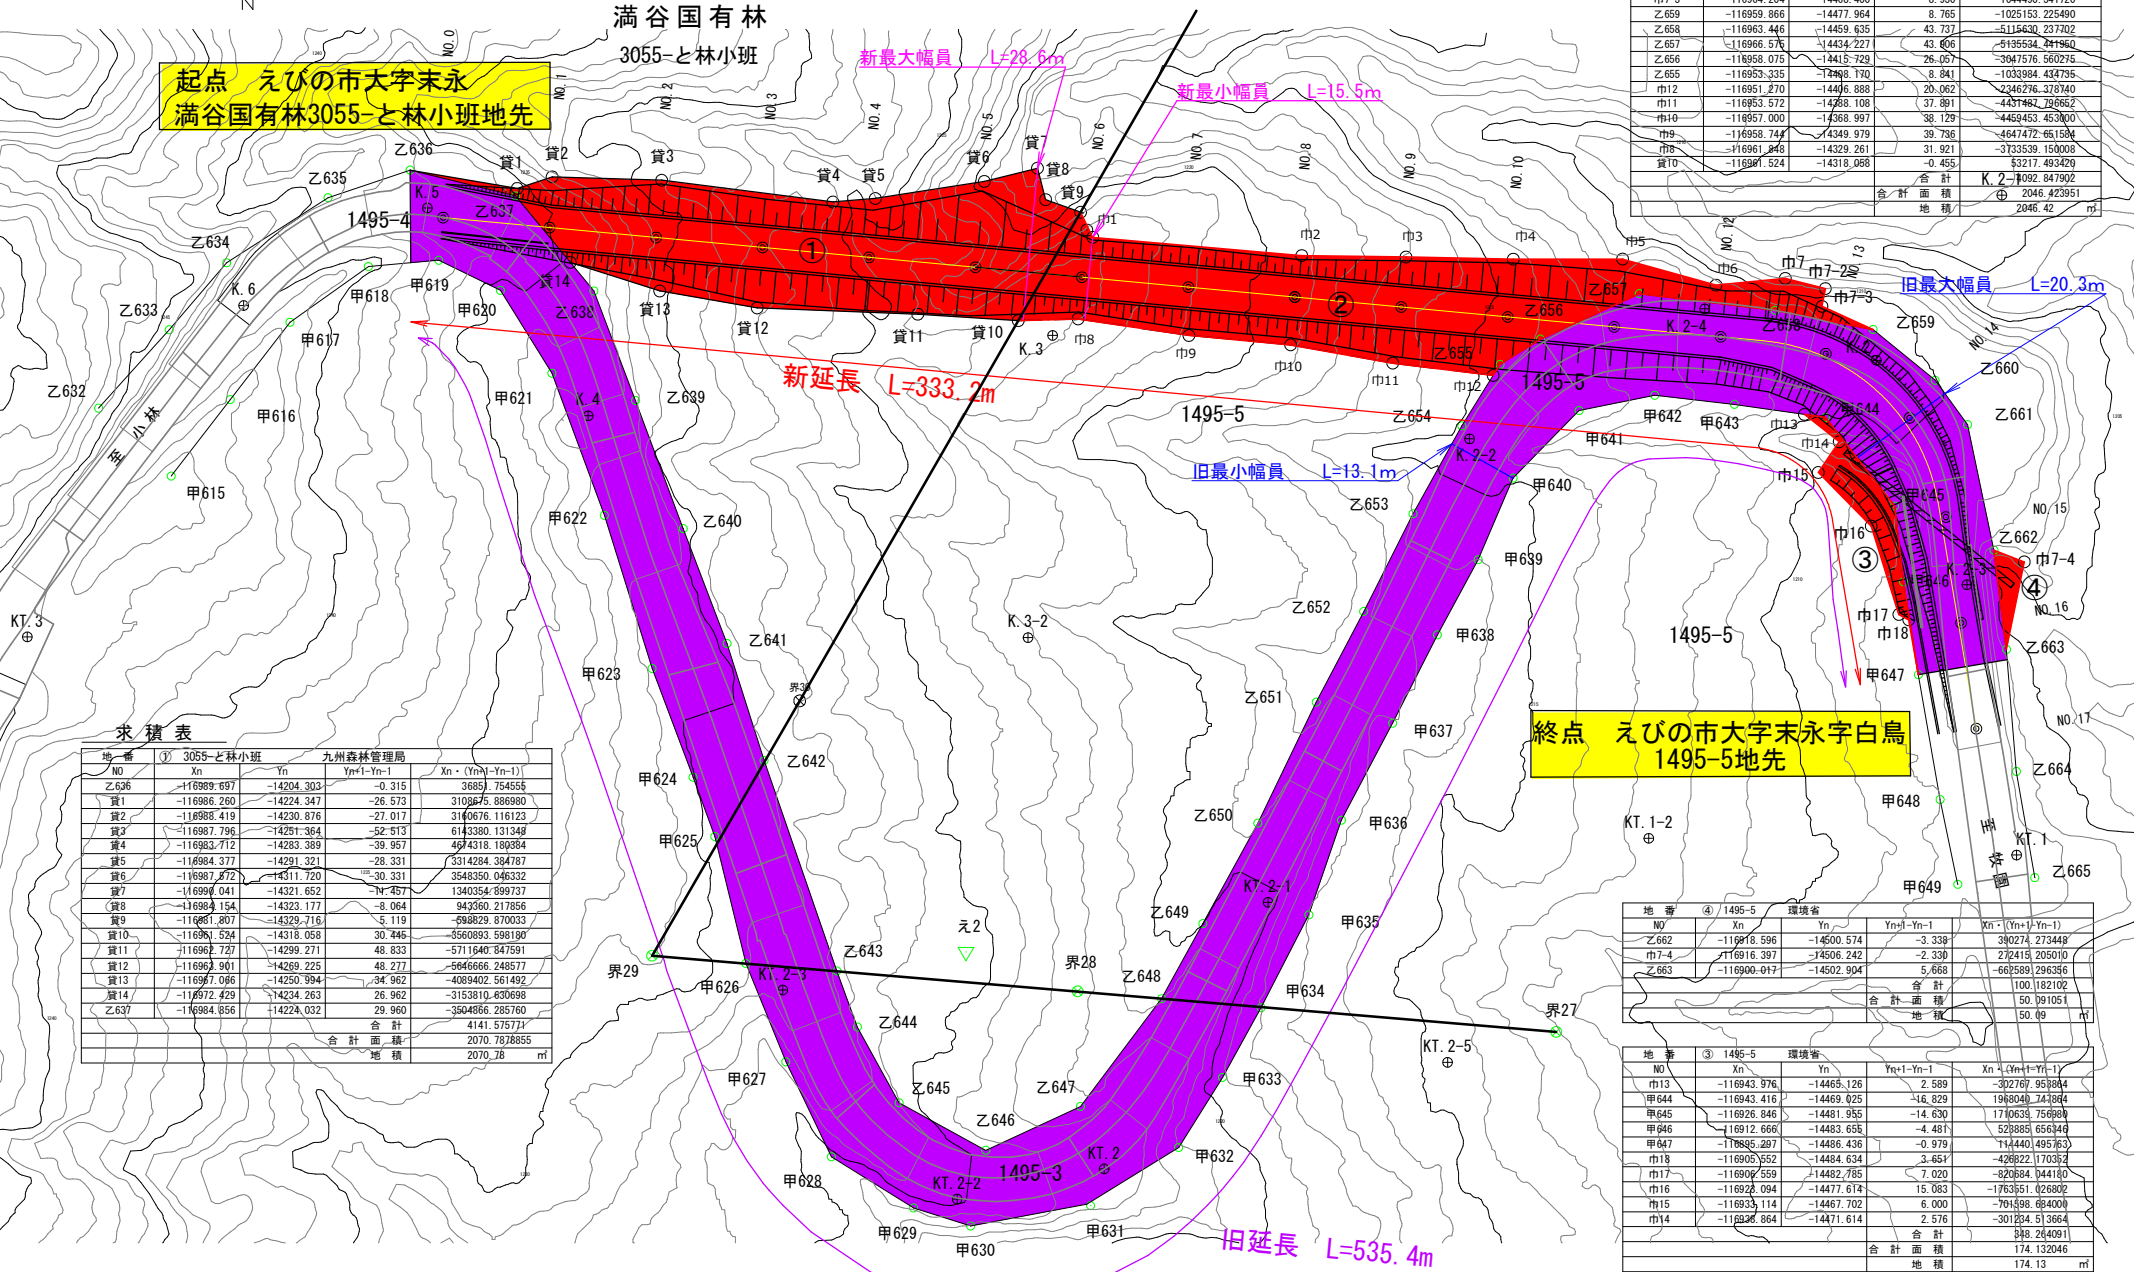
満谷国有林
3055-と林小班

起点　えびの市大字末永
満谷国有林3055-と林小班地先

新最大幅員　L=28.6m
新最小幅員　L=15.5m
旧最大幅員　L=20.3m
旧最小幅員　L=13.1m
新延長　L=333.2m
旧延長　L=535.4m

終点　えびの市大字末永字白鳥
1495-5地先

1495-4
1495-5
1495-5
1495-5
1495-3

①
②
③
④

NO.0
NO.1
NO.2
NO.3
NO.4
NO.5
NO.6
NO.7
NO.8
NO.9
NO.10
NO.12
NO.13
NO.14
NO.15
NO.16
NO.17

K.5
K.6
K.4
K.3
K.3-2
K.2-4
K.2-2
K.2-3
KT.2-1
KT.2-3
KT.2-2
KT.2
KT.2-5
KT.1-2
KT.1
KT.3

乙636
乙635
乙634
乙633
乙632
乙637
乙638
乙639
乙640
乙641
乙642
乙643
乙644
乙645
乙646
乙647
乙648
乙649
乙650
乙651
乙652
乙653
乙654
乙655
乙656
乙657
乙658
乙659
乙660
乙661
乙662
乙663
乙664
乙665

甲615
甲616
甲617
甲618
甲619
甲620
甲621
甲622
甲623
甲624
甲625
甲626
甲627
甲628
甲629
甲630
甲631
甲632
甲633
甲634
甲635
甲636
甲637
甲638
甲639
甲640
甲641
甲642
甲643
甲644
甲645
甲646
甲647
甲648
甲649

貸1
貸2
貸3
貸4
貸5
貸6
貸7
貸8
貸9
貸10
貸11
貸12
貸13
貸14

巾1
巾2
巾3
巾4
巾5
巾6
巾7
巾7-2
巾7-3
巾7-4
巾8
巾9
巾10
巾11
巾12
巾13
巾14
巾15
巾16
巾17
巾18

界27
界28
界29
界30
え2

主　林

求　積　表

| 地　番 | ①　3055-と林小班 | 九州森林管理局 | | |
|---|---|---|---|---|
| NO | Xn | Yn | Yn+1-Yn-1 | Xn・(Yn+1-Yn-1) |
| 乙636 | -116989.697 | -14204.303 | -0.315 | 36851.754555 |
| 貸1 | -116986.260 | -14224.347 | -26.573 | 3108675.886980 |
| 貸2 | -116988.419 | -14230.876 | -27.017 | 3160676.116123 |
| 貸3 | -116987.796 | -14251.364 | -52.513 | 6143380.131348 |
| 貸4 | -116983.712 | -14283.389 | -39.957 | 4674318.180384 |
| 貸5 | -116984.377 | -14291.321 | -28.331 | 3314284.384787 |
| 貸6 | -116987.572 | -14311.720 | -30.331 | 3548350.046332 |
| 貸7 | -116990.041 | -14321.652 | -11.457 | 1340354.899737 |
| 貸8 | -116984.154 | -14323.177 | -8.064 | 943360.217856 |
| 貸9 | -116981.807 | -14329.716 | 5.119 | -598829.870033 |
| 貸10 | -116961.524 | -14318.058 | 30.445 | -3560893.598180 |
| 貸11 | -116962.727 | -14299.271 | 48.833 | -5711640.847591 |
| 貸12 | -116963.901 | -14269.225 | 48.277 | -5646666.248577 |
| 貸13 | -116967.066 | -14250.994 | 34.962 | -4089402.561492 |
| 貸14 | -116972.429 | -14234.263 | 26.962 | -3153810.630698 |
| 乙637 | -116984.856 | -14224.032 | 29.960 | -3504866.285760 |
| | | | 合　計 | 4141.575771 |
| | | | 合　計　面　積 | 2070.7878855 |
| | | | 地　積 | 2070.78　㎡ |

| | | | | |
|---|---|---|---|---|
| 乙659 | -116959.866 | -14477.964 | 8.765 | -1025153.225490 |
| 乙658 | -116963.446 | -14459.635 | 43.737 | -5115630.237702 |
| 乙657 | -116966.575 | -14434.227 | 43.906 | -5135534.441950 |
| 乙656 | -116958.075 | -14415.729 | 26.057 | -3047576.560275 |
| 乙655 | -116953.335 | -14408.170 | 8.841 | -1033984.434735 |
| 巾12 | -116951.270 | -14406.888 | 20.062 | -2346276.378740 |
| 巾11 | -116953.572 | -14388.108 | 37.891 | -4431487.796652 |
| 巾10 | -116957.000 | -14368.997 | 38.129 | -4459453.453000 |
| 巾9 | -116958.744 | -14349.979 | 39.736 | -4647472.651584 |
| 巾8 | -116961.848 | -14329.261 | 31.921 | -3733539.150008 |
| 貸10 | -116961.524 | -14318.058 | -0.455 | 53217.493420 |
| | | | 合　計 | 4092.847902 |
| | | | 合　計　面　積 | 2046.423951 |
| | | | 地　積 | 2046.42　㎡ |

| 地　番 | ④　1495-5 | 環境省 | | |
|---|---|---|---|---|
| NO | Xn | Yn | Yn+1-Yn-1 | Xn・(Yn+1-Yn-1) |
| 乙662 | -116918.596 | -14500.574 | -3.338 | 390274.273448 |
| 巾7-4 | -116916.397 | -14506.242 | -2.330 | 272415.205010 |
| 乙663 | -116900.017 | -14502.904 | 5.668 | -662589.296356 |
| | | | 合　計 | 100.182102 |
| | | | 合　計　面　積 | 50.091051 |
| | | | 地　積 | 50.09　㎡ |

| 地　番 | ③　1495-5 | 環境省 | | |
|---|---|---|---|---|
| NO | Xn | Yn | Yn+1-Yn-1 | Xn・(Yn+1-Yn-1) |
| 巾13 | -116943.976 | -14465.126 | 2.589 | -302767.953864 |
| 甲644 | -116943.416 | -14469.025 | 16.829 | 1968040.743864 |
| 甲645 | -116926.846 | -14481.955 | 14.630 | 1710639.756980 |
| 甲646 | -116912.666 | -14483.655 | 4.481 | 523885.656346 |
| 甲647 | -116895.297 | -14486.436 | -0.979 | 114440.495763 |
| 巾18 | -116905.552 | -14484.634 | 3.651 | -426822.170352 |
| 巾17 | -116906.559 | -14482.785 | 7.020 | -820684.044180 |
| 巾16 | -116928.094 | -14477.614 | 15.083 | -1763551.026802 |
| 巾15 | -116933.114 | -14467.702 | 6.000 | -701598.684000 |
| 巾14 | -116938.864 | -14471.614 | 2.576 | -301234.513664 |
| | | | 合　計 | 348.264091 |
| | | | 合　計　面　積 | 174.132046 |
| | | | 地　積 | 174.13　㎡ |